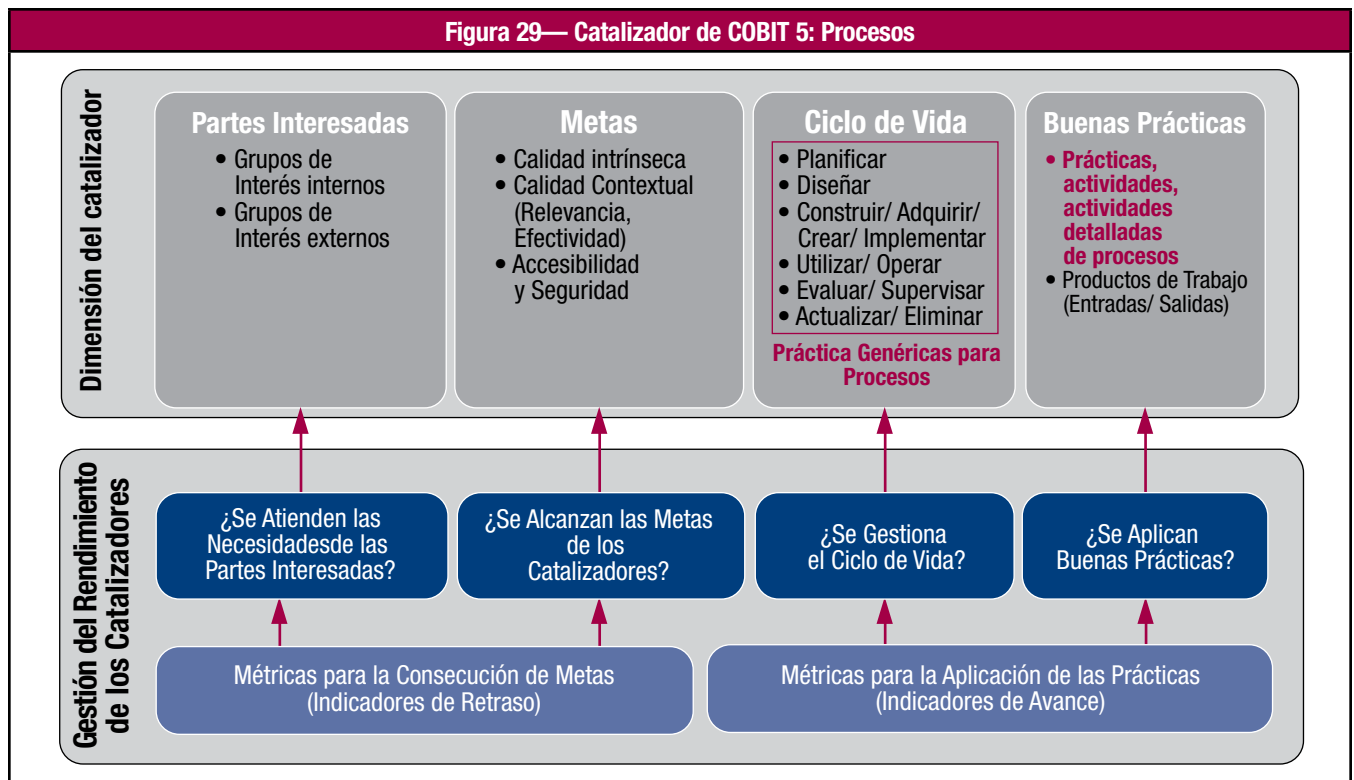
Figura 29— Catalizador de COBIT 5: Procesos

Dimensión del catalizador

Partes Interesadas
• Grupos de Interés internos
• Grupos de Interés externos

Metas
• Calidad intrínseca
• Calidad Contextual (Relevancia, Efectividad)
• Accesibilidad y Seguridad

Ciclo de Vida
• Planificar
• Diseñar
• Construir/ Adquirir/ Crear/ Implementar
• Utilizar/ Operar
• Evaluar/ Supervisar
• Actualizar/ Eliminar
Práctica Genéricas para Procesos

Buenas Prácticas
• Prácticas, actividades, actividades detalladas de procesos
• Productos de Trabajo (Entradas/ Salidas)

Gestión del Rendimiento de los Catalizadores

¿Se Atienden las Necesidadesde las Partes Interesadas?

¿Se Alcanzan las Metas de los Catalizadores?

¿Se Gestiona el Ciclo de Vida?

¿Se Aplican Buenas Prácticas?

Métricas para la Consecución de Metas (Indicadores de Retraso)

Métricas para la Aplicación de las Prácticas (Indicadores de Avance)